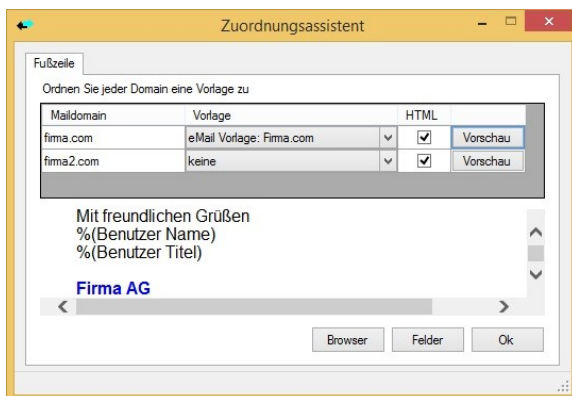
Zuordnungsassistent

Fußzeile

Ordnen Sie jeder Domain eine Vorlage zu

| Maildomain | Vorlage | HTML | |
|---|---|---|---|
| firma.com | eMail Vorlage: Firma.com | ☑ | Vorschau |
| firma2.com | keine | ☑ | Vorschau |

Mit freundlichen Grüßen
%(Benutzer Name)
%(Benutzer Titel)

Firma AG

Browser Felder Ok